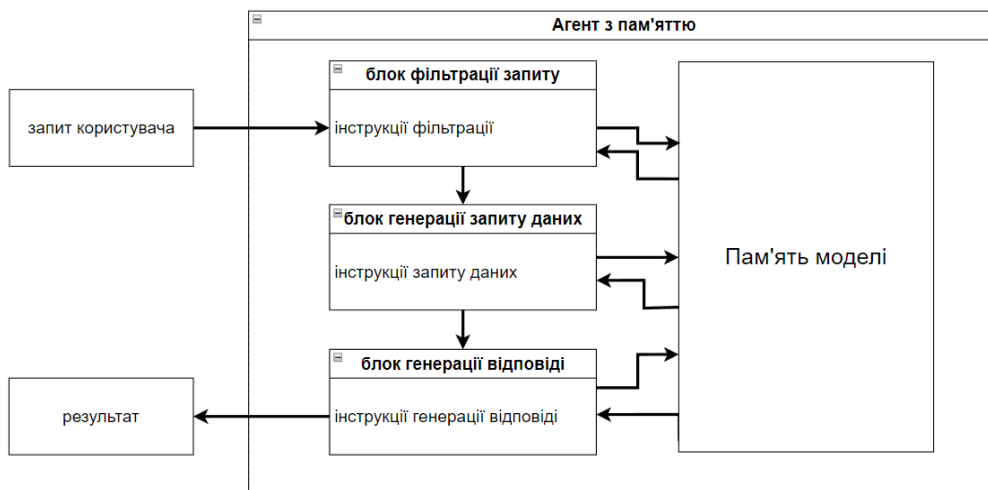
Агент з пам'яттю

запит користувача

блок фільтрації запиту

інструкції фільтрації

блок генерації запиту даних

інструкції запиту даних

блок генерації відповіді

інструкції генерації відповіді

Пам'ять моделі

результат